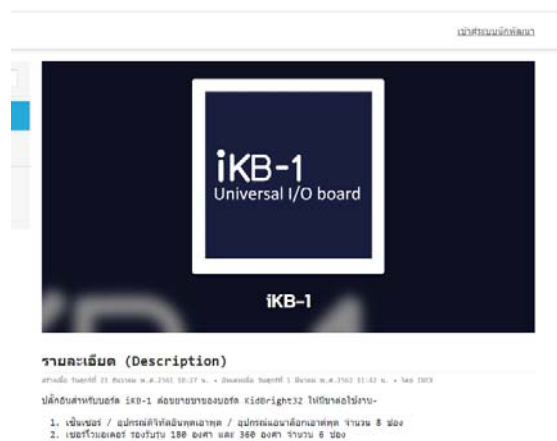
เข้าสู่ระบบนักพัฒนา

iKB-1
Universal I/O board

iKB-1

รายละเอียด (Description)

สร้างเมื่อ วันศุกร์ที่ 21 ธันวาคม พ.ศ.2562 10:27 น. • อัพเดทเมื่อ วันศุกร์ที่ 1 มีนาคม พ.ศ.2562 11:42 น. • โดย INEX

ปลั๊กอินสำหรับบอร์ด iKB-1 ต่อขยายขาของบอร์ด KidBright32 ให้มีขาต่อใช้งาน-

1. เซ็นเซอร์ / อุปกรณ์ดิจิทัลอินพุตเอาพุต / อุปกรณ์แอนาล็อกเอาต์พุต จำนวน 8 ช่อง
2. เซอร์โวมอเตอร์ รองรับมุม 180 องศา และ 360 องศา จำนวน 6 ช่อง